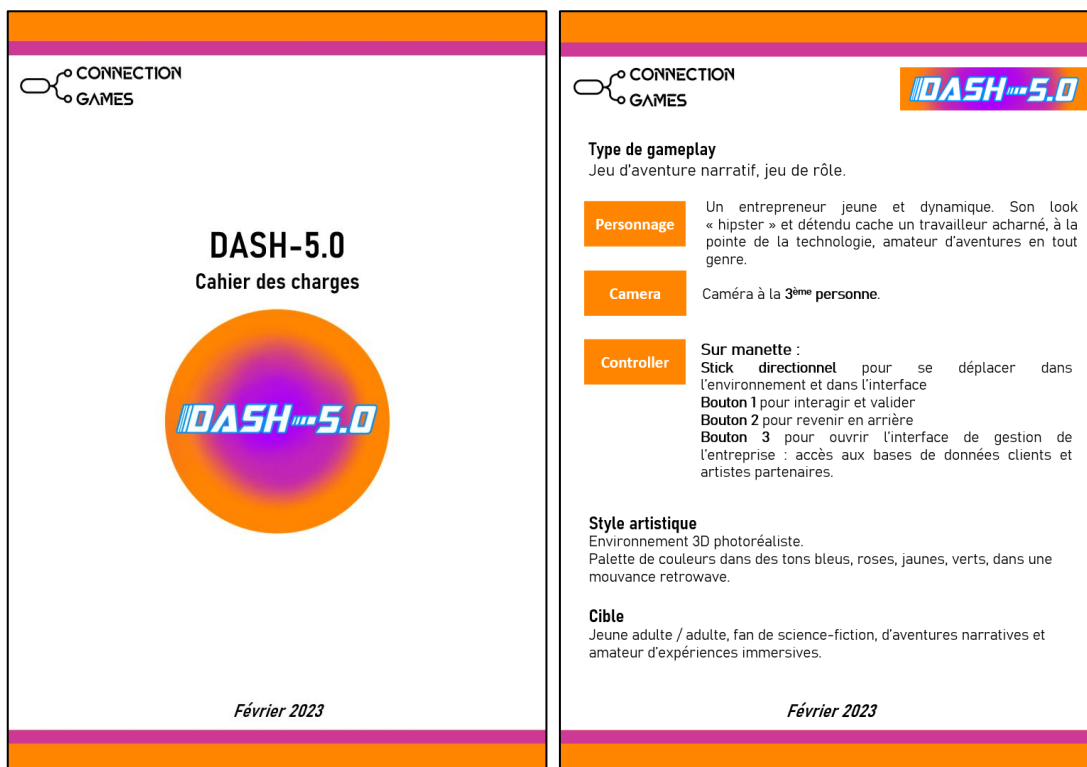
CONNECTION GAMES

DASH-5.0

Cahier des charges

DASH-5.0

Février 2023

CONNECTION GAMES

DASH-5.0

Type de gameplay
Jeu d'aventure narratif, jeu de rôle.

Personnage

Un entrepreneur jeune et dynamique. Son look « hipster » et détendu cache un travailleur acharné, à la pointe de la technologie, amateur d'aventures en tout genre.

Camera

Caméra à la 3$^{ème}$ personne.

Controller

Sur manette :
Stick directionnel pour se déplacer dans l'environnement et dans l'interface
Bouton 1 pour interagir et valider
Bouton 2 pour revenir en arrière
Bouton 3 pour ouvrir l'interface de gestion de l'entreprise : accès aux bases de données clients et artistes partenaires.

Style artistique
Environnement 3D photoréaliste.
Palette de couleurs dans des tons bleus, roses, jaunes, verts, dans une mouvance retrowave.

Cible
Jeune adulte / adulte, fan de science-fiction, d'aventures narratives et amateur d'expériences immersives.

Février 2023